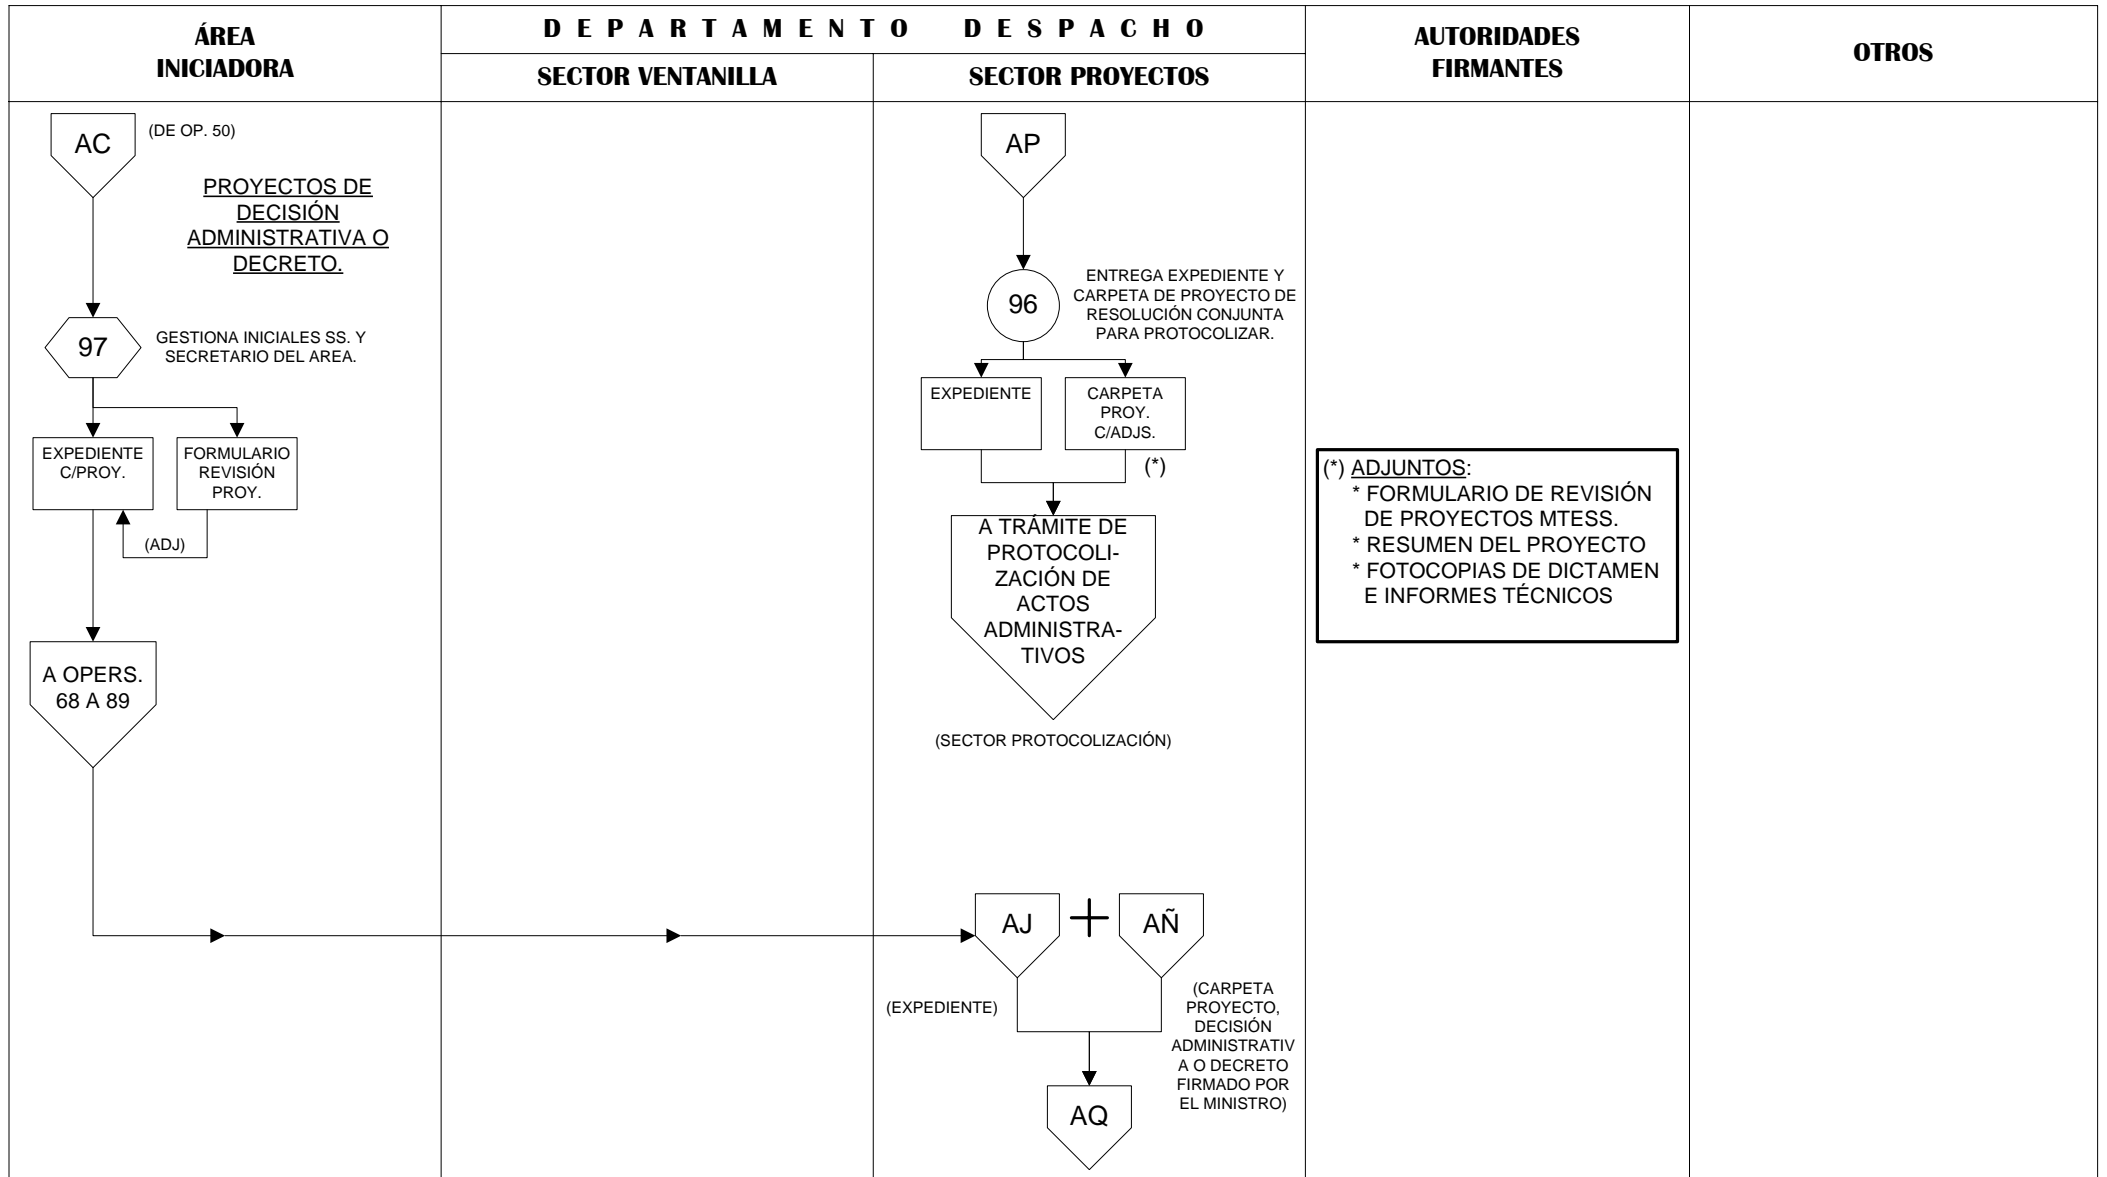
| ÁREA INICIADORA | DEPARTAMENTO DESPACHO: SECTOR VENTANILLA | DEPARTAMENTO DESPACHO: SECTOR PROYECTOS | AUTORIDADES FIRMANTES | OTROS |
|---|---|---|---|---|

AC (DE OP. 50)

PROYECTOS DE DECISIÓN ADMINISTRATIVA O DECRETO.

97 GESTIONA INICIALES SS. Y SECRETARIO DEL AREA.

EXPEDIENTE C/PROY.

FORMULARIO REVISIÓN PROY.

(ADJ)

A OPERS. 68 A 89

AP

96 ENTREGA EXPEDIENTE Y CARPETA DE PROYECTO DE RESOLUCIÓN CONJUNTA PARA PROTOCOLIZAR.

EXPEDIENTE

CARPETA PROY. C/ADJS.

(*)

A TRÁMITE DE PROTOCOLIZACIÓN DE ACTOS ADMINISTRATIVOS

(SECTOR PROTOCOLIZACIÓN)

AJ + AÑ

(EXPEDIENTE)

(CARPETA PROYECTO, DECISIÓN ADMINISTRATIVA O DECRETO FIRMADO POR EL MINISTRO)

AQ

(*) ADJUNTOS:
* FORMULARIO DE REVISIÓN DE PROYECTOS MTESS.
* RESUMEN DEL PROYECTO
* FOTOCOPIAS DE DICTAMEN E INFORMES TÉCNICOS